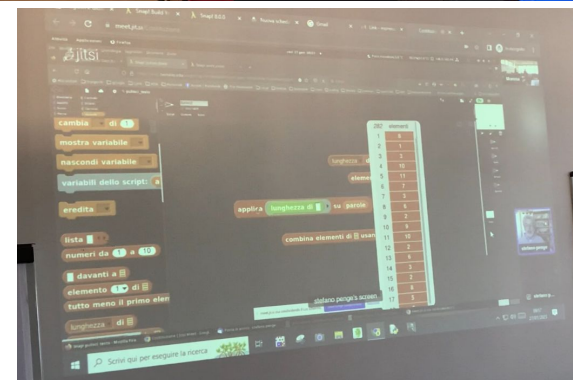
cambia di 1

mostra variabile

nascondi variabile

variabili dello script: a

eredita

lista

numeri da 1 a 10

davanti a

elemento 1 di

tutto meno il primo elem

lunghezza di

lunghezza

elem

applica lunghezza di su parole

combina elementi di usan

| | element |
|---|---|
| 1 | 6 |
| 2 | 2 |
| 3 | 2 |
| 4 | 5 |
| 5 | 11 |
| 6 | 2 |
| 7 | 7 |
| 8 | 7 |
| 9 | 5 |
| 10 | 2 |
| 11 | 10 |
| 12 | 2 |
| 13 | 6 |
| 14 | 3 |
| 15 | 2 |
| 16 | 8 |
| 17 | 5 |

stefano penge's screen

stefano penge

Scrivi qui per eseguire la ricerca